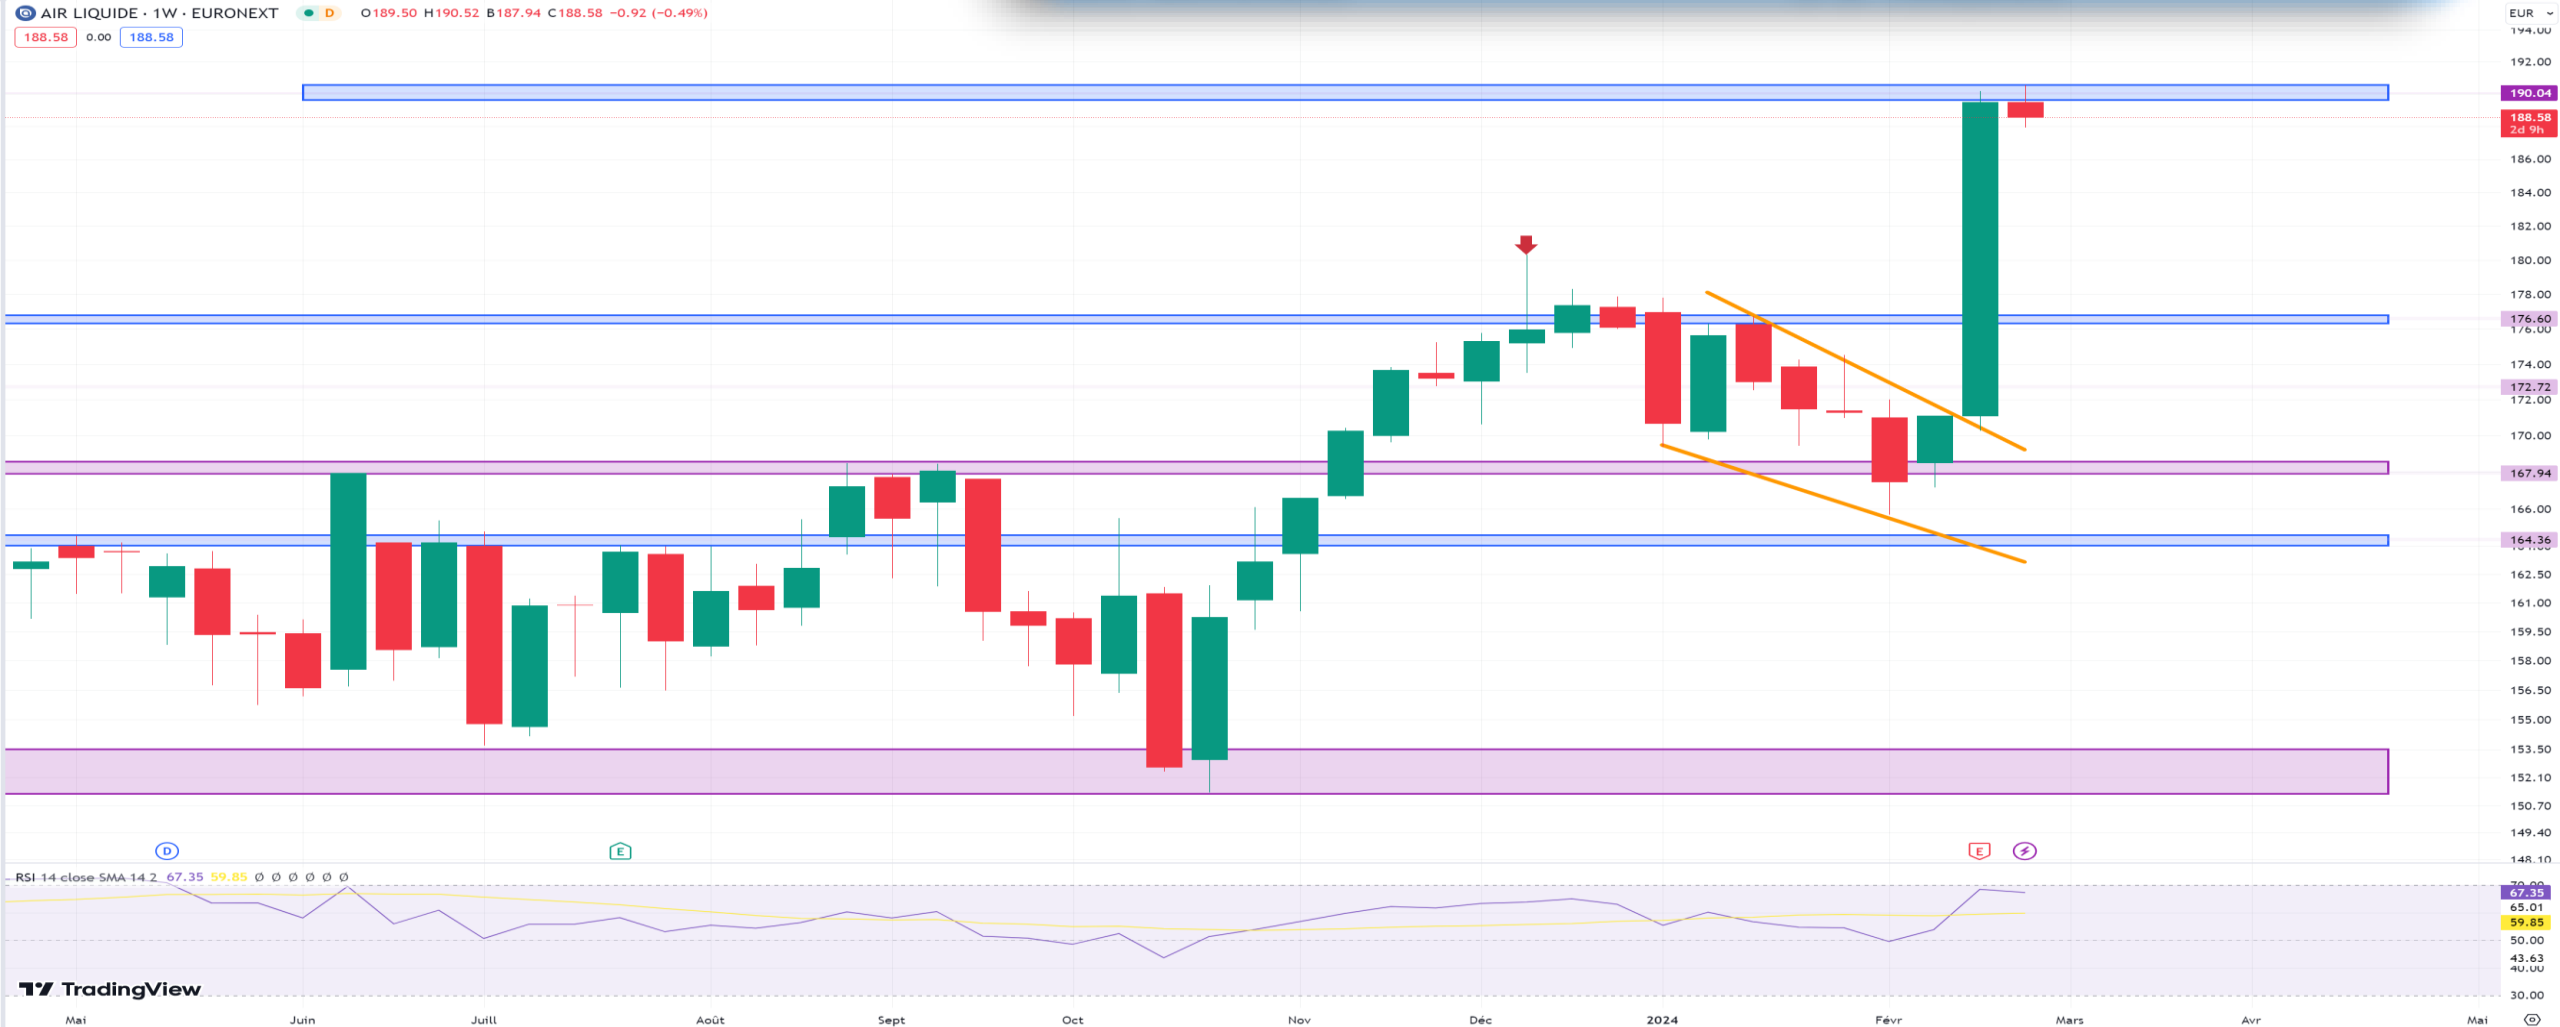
AIR LIQUIDE · 1W · EURONEXT D O189.50 H190.52 B187.94 C188.58 −0.92 (−0.49%)
188.58 0.00 188.58

EUR
194.00
192.00
190.04
188.58
2d 9h
186.00
184.00
182.00
180.00
178.00
176.60
176.00
174.00
172.72
172.00
170.00
167.94
166.00
164.36
162.50
161.00
159.50
158.00
156.50
155.00
153.50
152.10
150.70
149.40
148.10

D
E
E

RSI 14 close SMA 14 2 67.35 59.85 Ø Ø Ø Ø Ø Ø

70.00
67.35
65.01
59.85
50.00
43.63
40.00
30.00

TradingView

Mai Juin Juill Août Sept Oct Nov Déc 2024 Févr Mars Avr Mai